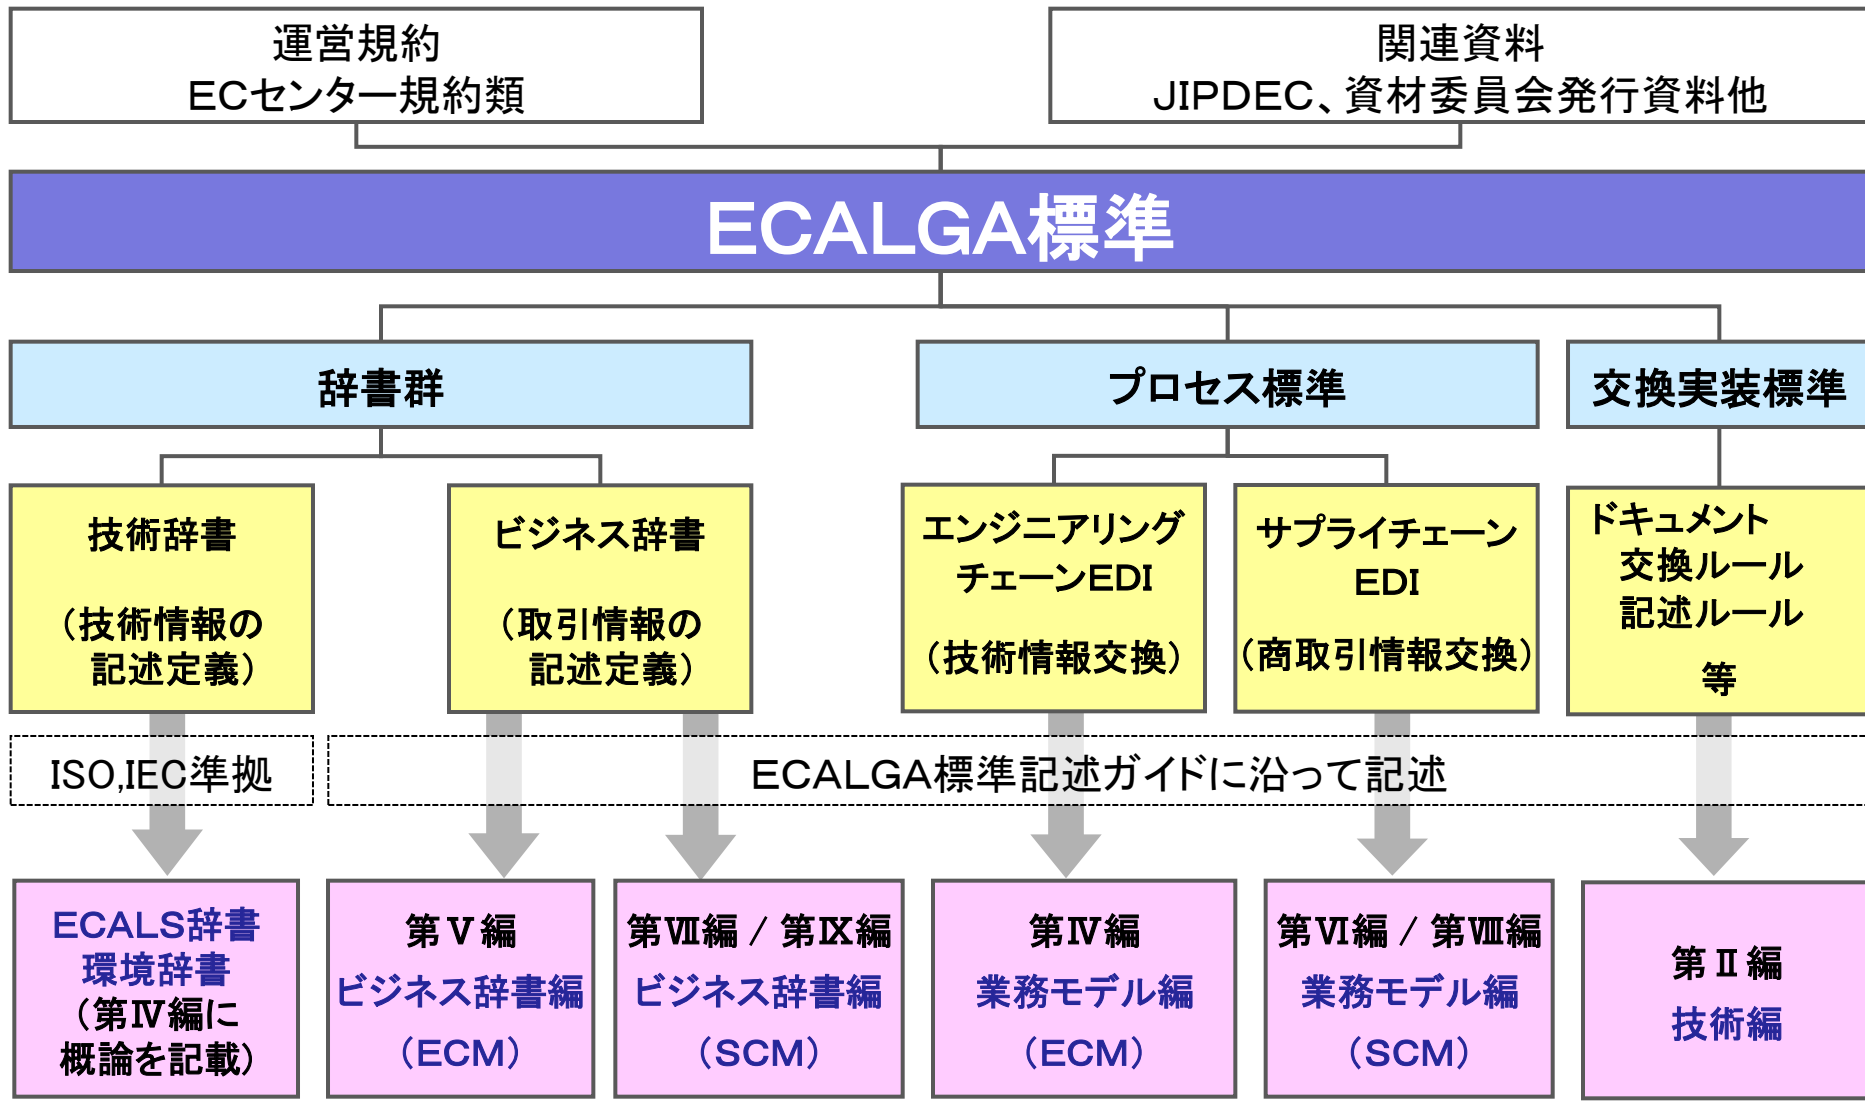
運営規約
ECセンター規約類

関連資料
JIPDEC、資材委員会発行資料他

ECALGA標準

辞書群

プロセス標準

交換実装標準

技術辞書

（技術情報の記述定義）

ビジネス辞書

（取引情報の記述定義）

エンジニアリングチェーンEDI

（技術情報交換）

サプライチェーンEDI

（商取引情報交換）

ドキュメント交換ルール記述ルール

等

ISO,IEC準拠

ECALGA標準記述ガイドに沿って記述

ECALS辞書
環境辞書
（第Ⅳ編に概論を記載）

第Ⅴ編
ビジネス辞書編
（ECM）

第Ⅶ編 / 第Ⅸ編
ビジネス辞書編
（SCM）

第Ⅳ編
業務モデル編
（ECM）

第Ⅵ編 / 第Ⅷ編
業務モデル編
（SCM）

第Ⅱ編
技術編